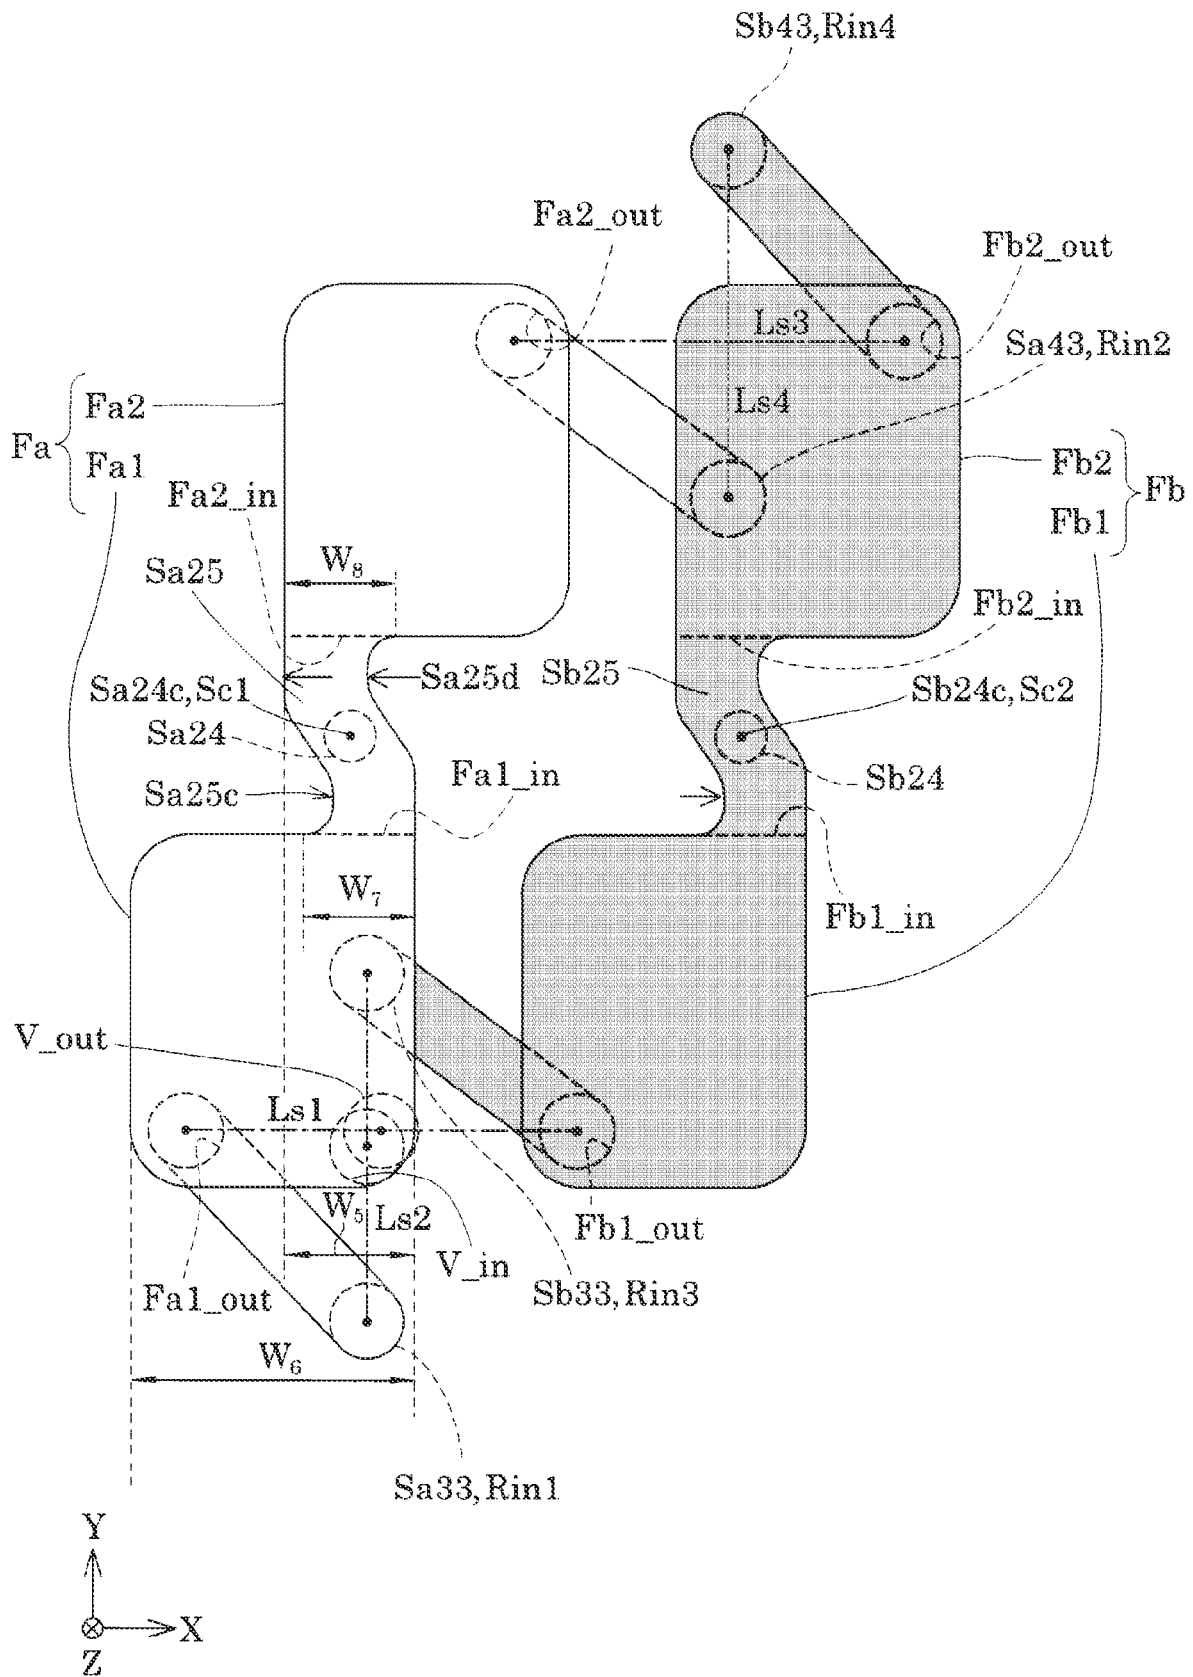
Sb43,Rin4

Fa2_out

Fb2_out

Ls3

Sa43,Rin2

Ls4

Fa

Fa2

Fa1

Fb2

Fb1

Fb

Fa2_in

$W_8$

Sa25

Fb2_in

Sa25d

Sb25

Sa24c,Sc1

Sb24c,Sc2

Sa24

Sb24

Sa25c

Fa1_in

$W_7$

Fb1_in

V_out

Ls1

$W_5$

Ls2

Fb1_out

V_in

Fa1_out

Sb33,Rin3

$W_6$

Sa33,Rin1

Y

X

Z